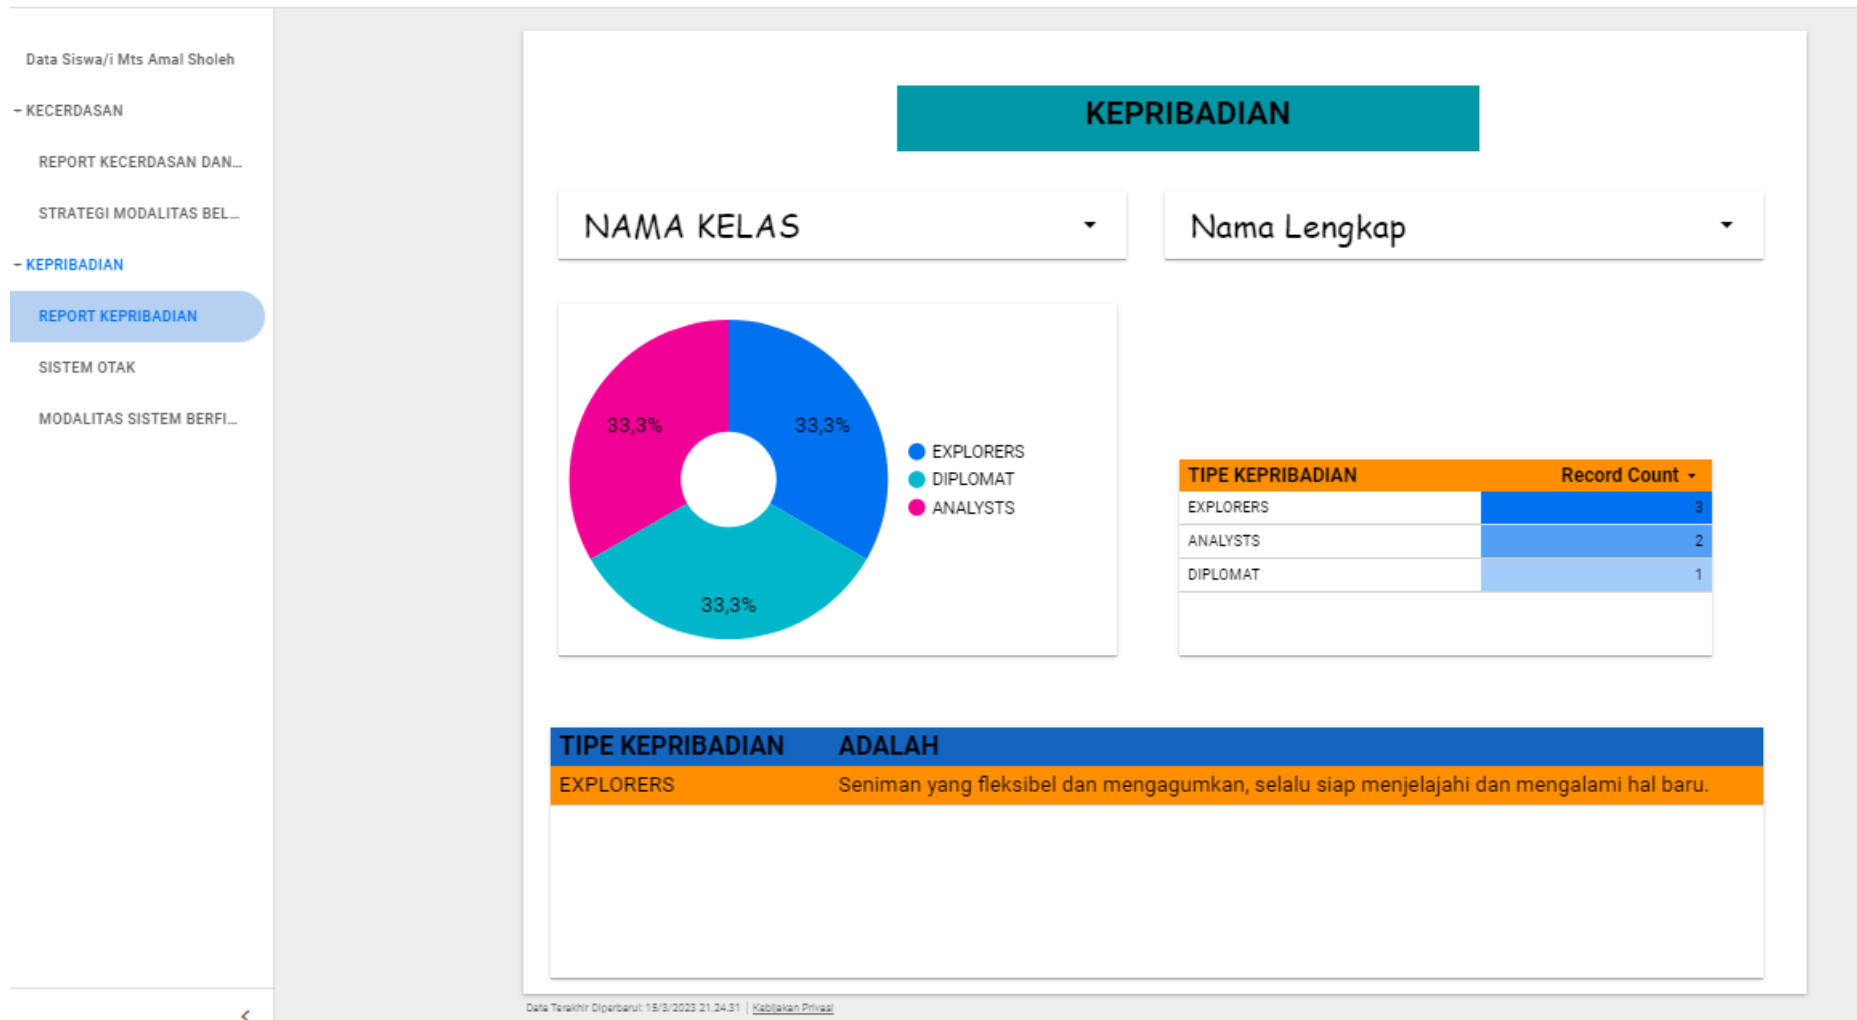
Data Siswa/i Mts Amal Sholeh

- KECERDASAN

REPORT KECERDASAN DAN...

STRATEGI MODALITAS BEL...

- KEPRIBADIAN

REPORT KEPRIBADIAN

SISTEM OTAK

MODALITAS SISTEM BERFI...

KEPRIBADIAN

NAMA KELAS

Nama Lengkap

33,3%

33,3%

33,3%

EXPLORERS
DIPLOMAT
ANALYSTS

| TIPE KEPRIBADIAN | Record Count |
|---|---|
| EXPLORERS | 3 |
| ANALYSTS | 2 |
| DIPLOMAT | 1 |

| TIPE KEPRIBADIAN | ADALAH |
|---|---|
| EXPLORERS | Seniman yang fleksibel dan mengagumkan, selalu siap menjelajahi dan mengalami hal baru. |

Data Terakhir Diperbarui: 15/3/2023 21.24.31 | Kebijakan Privasi